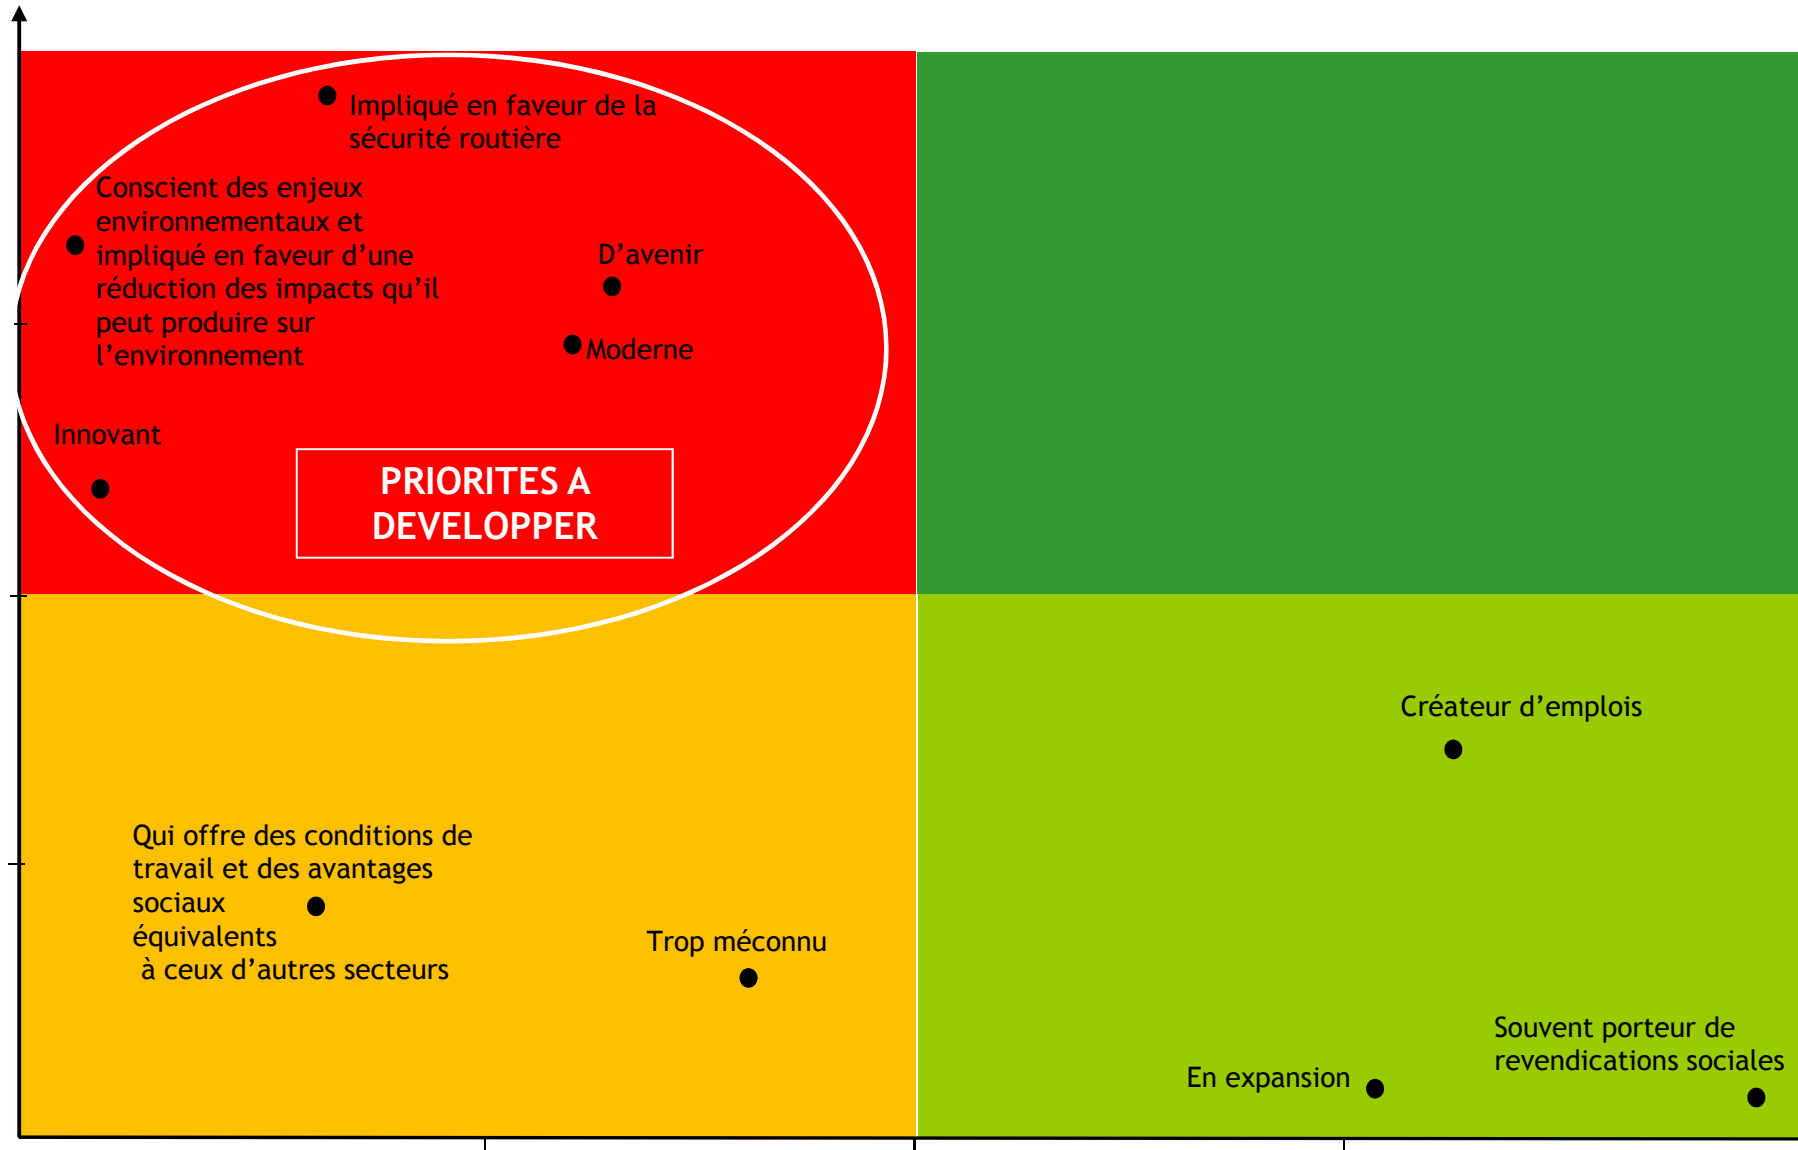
Impliqué en faveur de la sécurité routière

Conscient des enjeux environnementaux et impliqué en faveur d’une réduction des impacts qu’il peut produire sur l’environnement

D’avenir

Moderne

Innovant

PRIORITES A DEVELOPPER

Créateur d’emplois

Qui offre des conditions de travail et des avantages sociaux équivalents à ceux d’autres secteurs

Trop méconnu

Souvent porteur de revendications sociales

En expansion